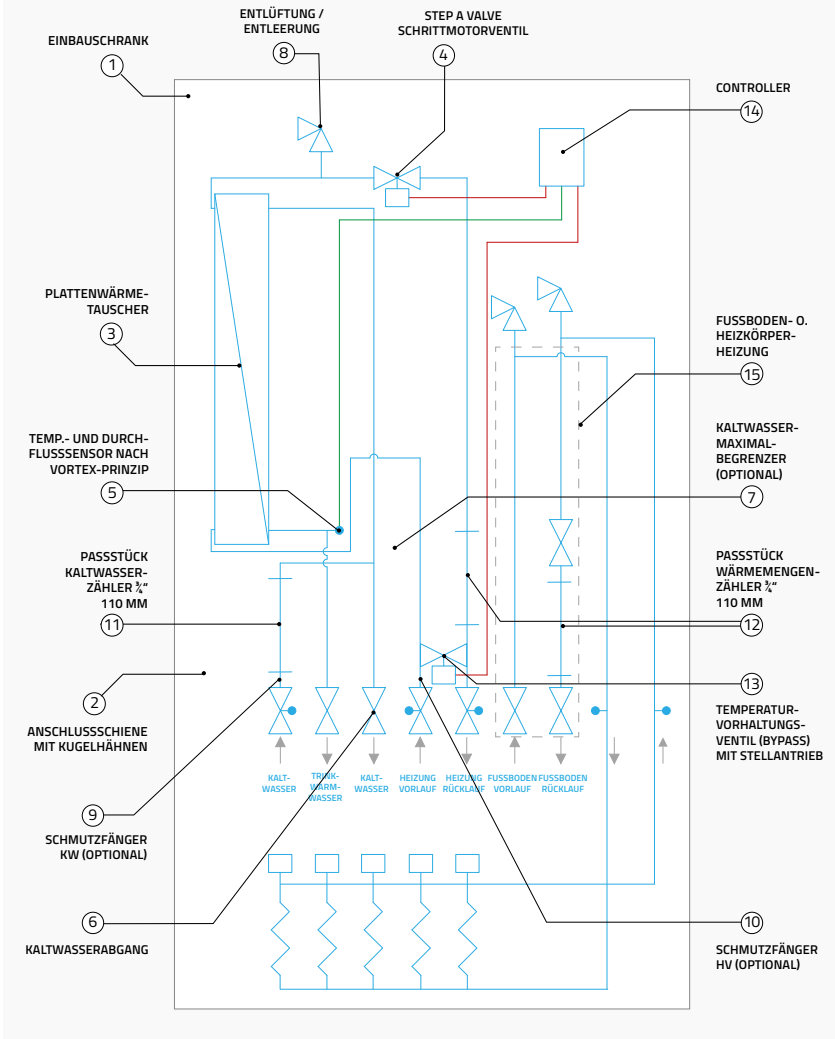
ENTLÜFTUNG / ENTLEERUNG
8

STEP A VALVE SCHRITTMOTORVENTIL
4

EINBAUSCHRANK
1

CONTROLLER
14

PLATTENWÄRMETAUSCHER
3

FUSSBODEN- O. HEIZKÖRPERHEIZUNG
15

KALTWASSERMAXIMALBEGRENZER (OPTIONAL)

TEMP.- UND DURCHFLUSSSENSOR NACH VORTEX-PRINZIP
5

7

PASSSTÜCK KALTWASSERZÄHLER ¾" 110 MM
11

PASSSTÜCK WÄRMEMENGENZÄHLER ¾" 110 MM
12

2
ANSCHLUSSSCHIENE MIT KUGELHÄHNEN

13
TEMPERATURVORHALTUNGSVENTIL (BYPASS) MIT STELLANTRIEB

KALTWASSER
TRINKWARMWASSER
KALTWASSER
HEIZUNG VORLAUF
HEIZUNG RÜCKLAUF
FUSSBODEN VORLAUF
FUSSBODEN RÜCKLAUF

9
SCHMUTZFÄNGER KW (OPTIONAL)

6
KALTWASSERABGANG

10
SCHMUTZFÄNGER HV (OPTIONAL)